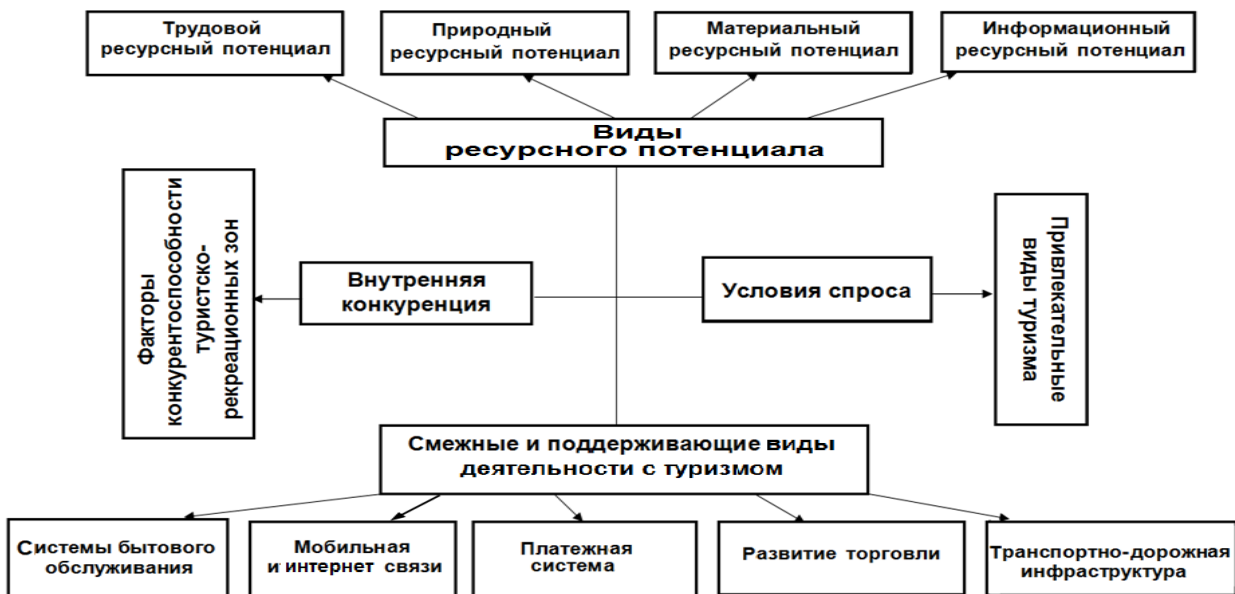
Трудовой ресурсный потенциал

Природный ресурсный потенциал

Материальный ресурсный потенциал

Информационный ресурсный потенциал

Виды ресурсного потенциала

Факторы конкурентоспособности туристско-рекреационных зон

Внутренняя конкуренция

Условия спроса

Привлекательные виды туризма

Смежные и поддерживающие виды деятельности с туризмом

Системы бытового обслуживания

Мобильная и интернет связи

Платежная система

Развитие торговли

Транспортно-дорожная инфраструктура